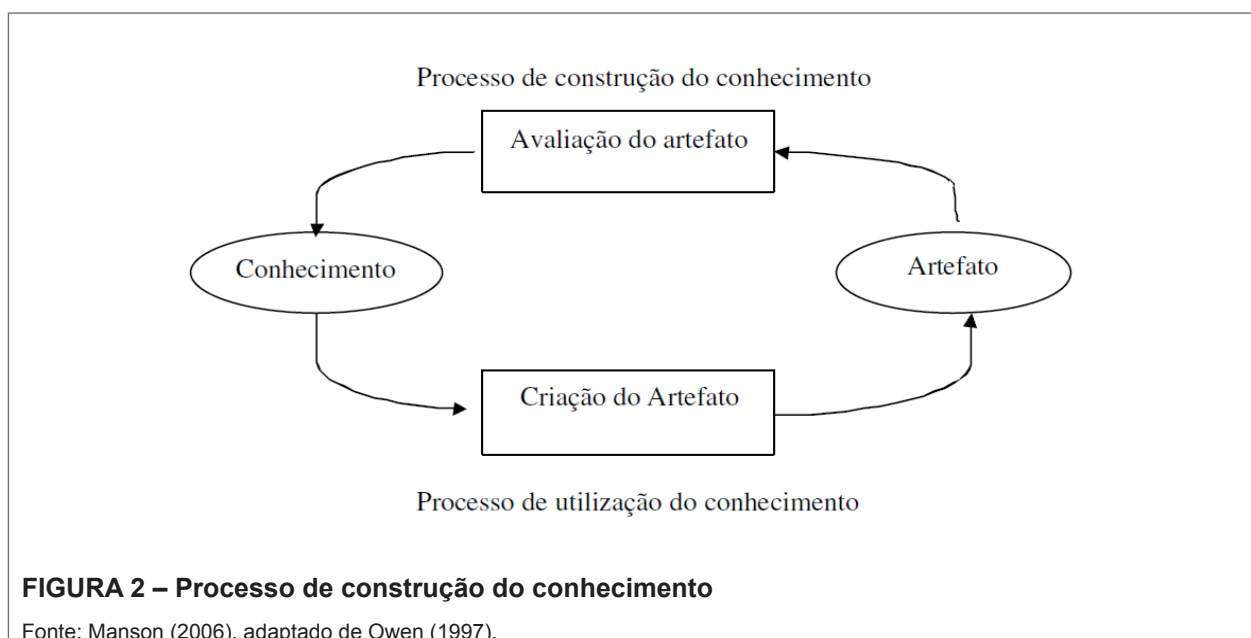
Processo de construção do conhecimento

Avaliação do artefato

Conhecimento

Artefato

Criação do Artefato

Processo de utilização do conhecimento

**FIGURA 2 – Processo de construção do conhecimento**

Fonte: Manson (2006), adaptado de Owen (1997).